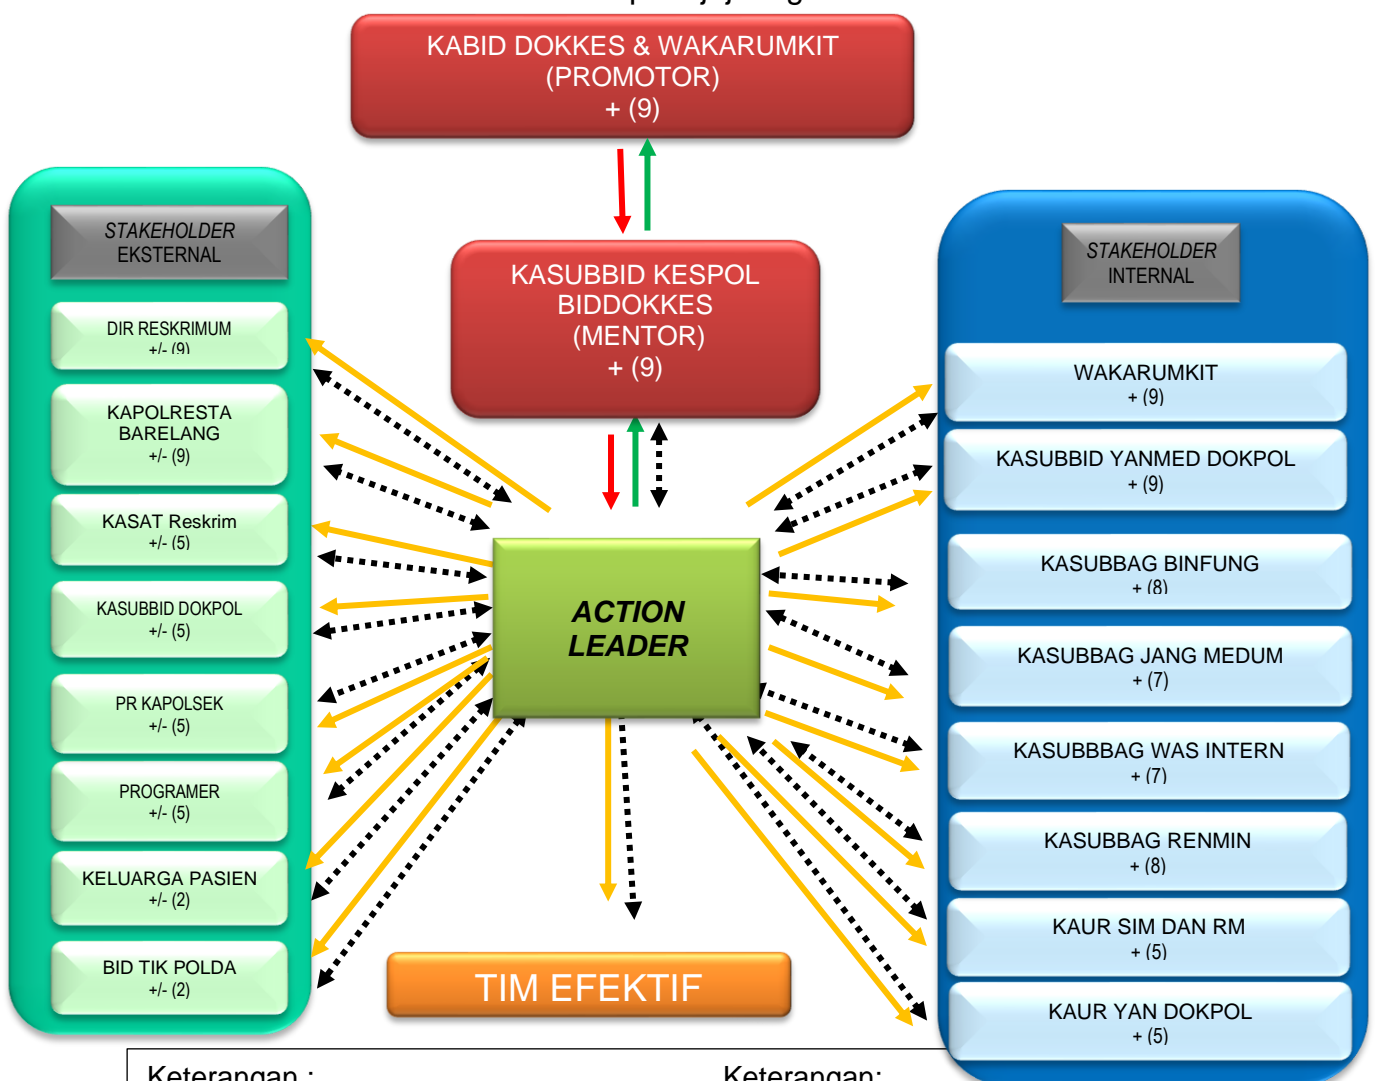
KABID DOKKES & WAKARUMKIT
(PROMOTOR)
+ (9)

KASUBBID KESPOL
BIDDOKKES
(MENTOR)
+ (9)

STAKEHOLDER
EKSTERNAL

DIR RESKRIMUM
+/- (9)

KAPOLRESTA
BARELANG
+/- (9)

KASAT Reskrim
+/- (5)

KASUBBID DOKPOL
+/- (5)

PR KAPOLSEK
+/- (5)

PROGRAMER
+/- (5)

KELUARGA PASIEN
+/- (2)

BID TIK POLDA
+/- (2)

ACTION
LEADER

TIM EFEKTIF

STAKEHOLDER
INTERNAL

WAKARUMKIT
+ (9)

KASUBBID YANMED DOKPOL
+ (9)

KASUBBAG BINFUNG
+ (8)

KASUBBAG JANG MEDUM
+ (7)

KASUBBBAG WAS INTERN
+ (7)

KASUBBAG RENMIN
+ (8)

KAUR SIM DAN RM
+ (5)

KAUR YAN DOKPOL
+ (5)

Keterangan :

Keterangan: